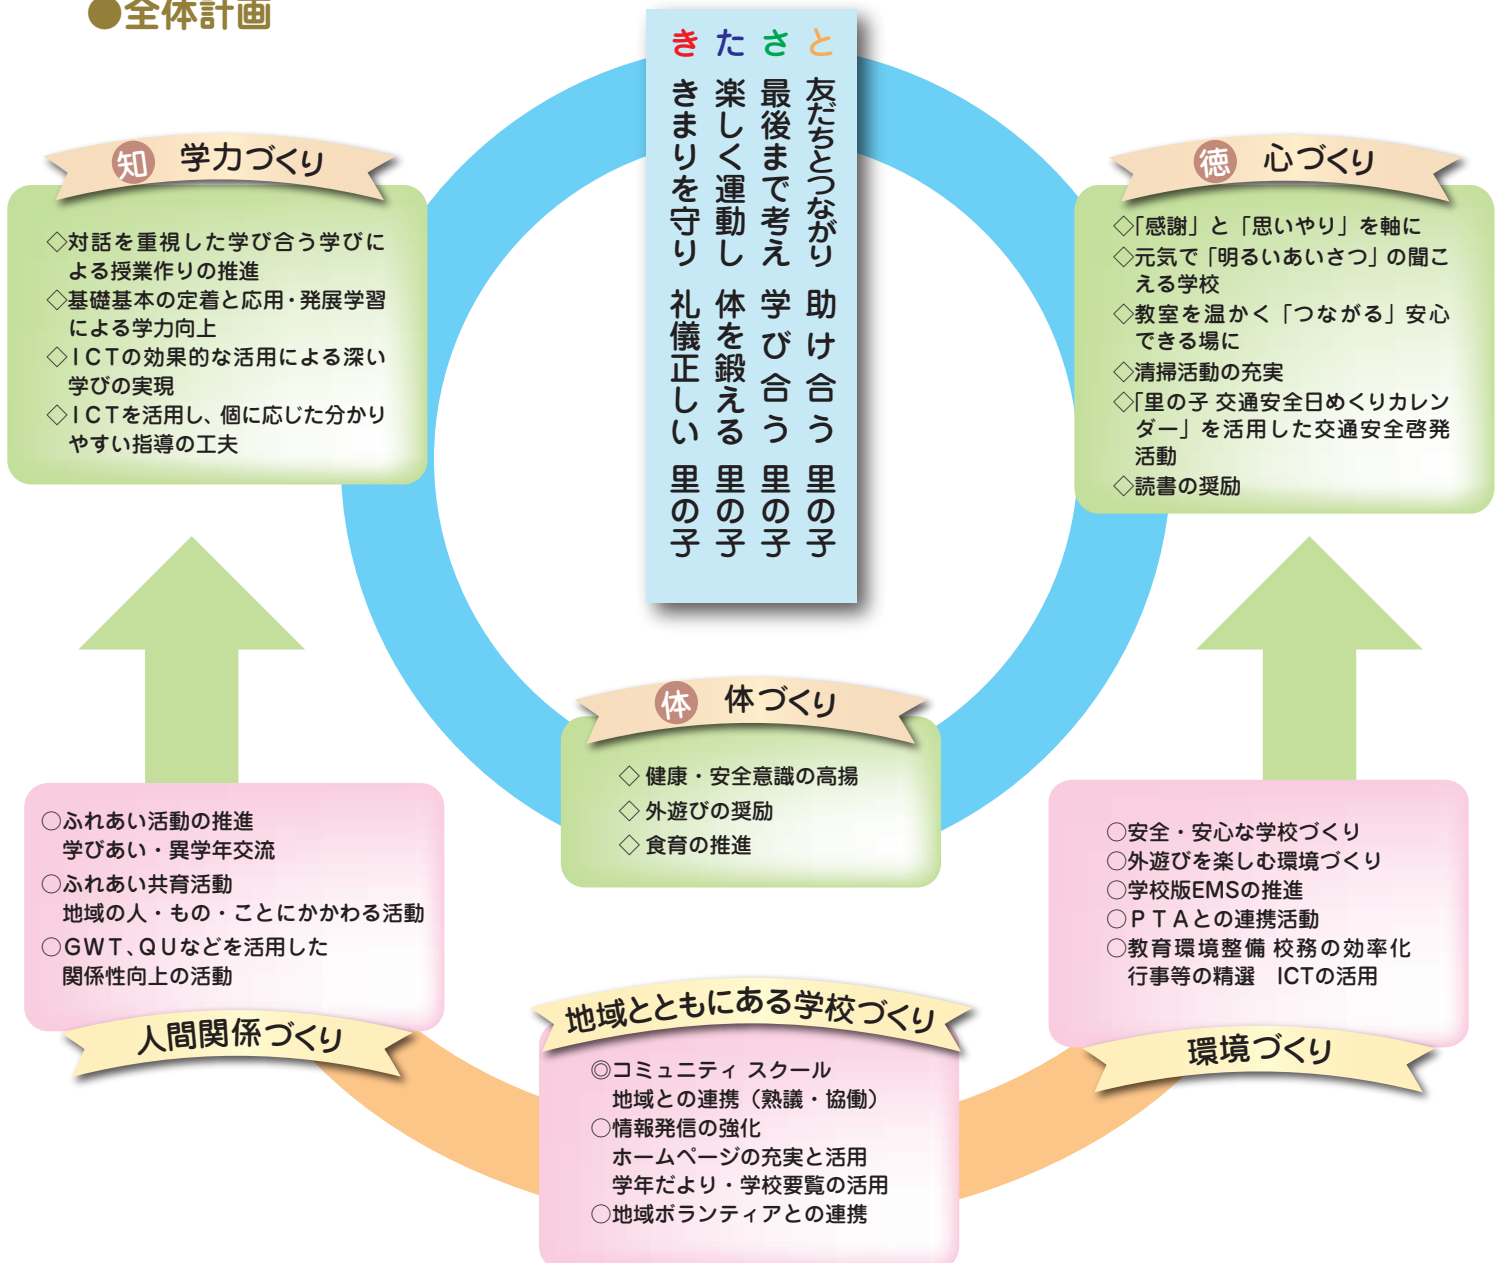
●全体計画

と　友だちとつながり　助け合う　里の子
さ　最後まで考え　学び合う　里の子
た　楽しく運動し　体を鍛える　里の子
き　きまりを守り　礼儀正しい　里の子

知　学力づくり

◇対話を重視した学び合う学びによる授業作りの推進
◇基礎基本の定着と応用・発展学習による学力向上
◇ＩＣＴの効果的な活用による深い学びの実現
◇ＩＣＴを活用し、個に応じた分かりやすい指導の工夫

徳　心づくり

◇「感謝」と「思いやり」を軸に
◇元気で「明るいあいさつ」の聞こえる学校
◇教室を温かく「つながる」安心できる場に
◇清掃活動の充実
◇「里の子 交通安全日めくりカレンダー」を活用した交通安全啓発活動
◇読書の奨励

体　体づくり

◇ 健康・安全意識の高揚
◇ 外遊びの奨励
◇ 食育の推進

○ふれあい活動の推進
学びあい・異学年交流
○ふれあい共育活動
地域の人・もの・ことにかかわる活動
○GWT、QUなどを活用した関係性向上の活動

人間関係づくり

○安全・安心な学校づくり
○外遊びを楽しむ環境づくり
○学校版EMSの推進
○ＰＴＡとの連携活動
○教育環境整備 校務の効率化
行事等の精選　ICTの活用

環境づくり

地域とともにある学校づくり

◎コミュニティ スクール
地域との連携（熟議・協働）
○情報発信の強化
ホームページの充実と活用
学年だより・学校要覧の活用
○地域ボランティアとの連携